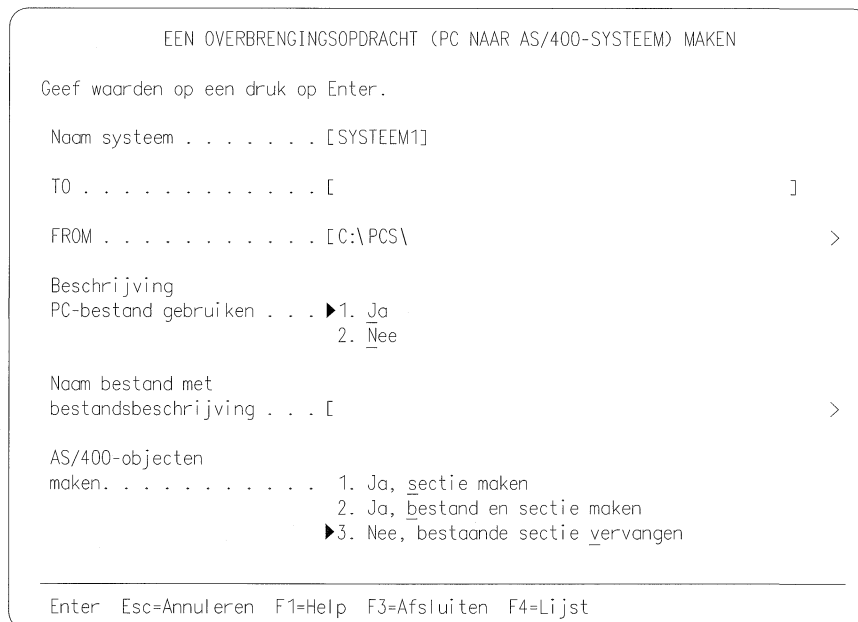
EEN OVERBRENGINGSOPDRACHT (PC NAAR AS/400-SYSTEEM) MAKEN

Geef waarden op een druk op Enter.

Naam systeem . . . . . . . [SYSTEEM1]

TO . . . . . . . . . . . . [ ]

FROM . . . . . . . . . . . [C:\PCS\ >

Beschrijving
PC-bestand gebruiken . . . ▶1. Ja
2. Nee

Naam bestand met
bestandsbeschrijving . . . [ >

AS/400-objecten
maken. . . . . . . . . . . 1. Ja, sectie maken
2. Ja, bestand en sectie maken
▶3. Nee, bestaande sectie vervangen

Enter Esc=Annuleren F1=Help F3=Afsluiten F4=Lijst